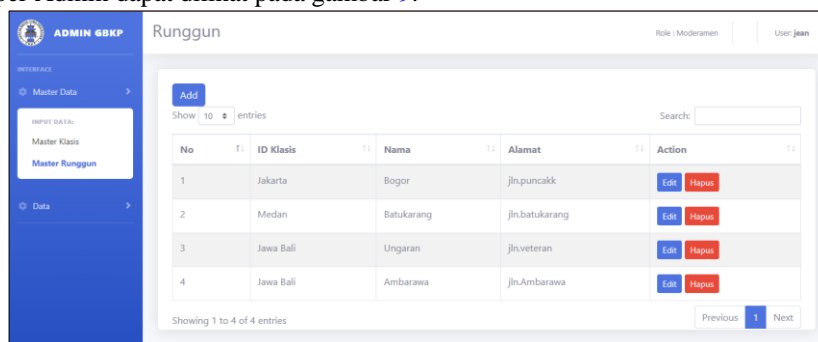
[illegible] Admin dapat dilihat pada gambar 9.

ADMIN GBKP

INTERFACE

Master Data

INPUT DATA:

Master Klasis

Master Runggun

Data

Runggun

Role : Moderamen

User: jean

Add

Show 10 entries

Search:

| No | ID Klasis | Nama | Alamat | Action |
|---|---|---|---|---|
| 1 | Jakarta | Bogor | jln.puncakk | Edit Hapus |
| 2 | Medan | Batukarang | jln.batukarang | Edit Hapus |
| 3 | Jawa Bali | Ungaran | jln.veteran | Edit Hapus |
| 4 | Jawa Bali | Ambarawa | jln.Ambarawa | Edit Hapus |

Showing 1 to 4 of 4 entries

Previous 1 Next